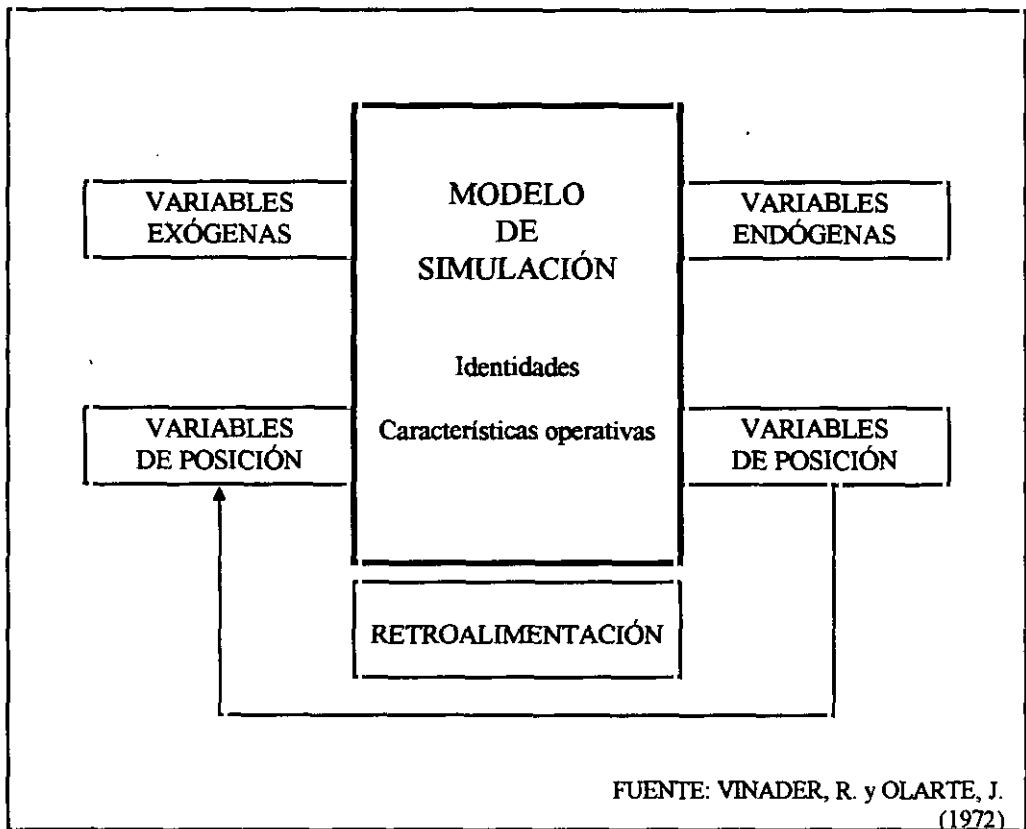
VARIABLES EXÓGENAS

MODELO DE SIMULACIÓN

Identidades

Características operativas

VARIABLES ENDÓGENAS

VARIABLES DE POSICIÓN

VARIABLES DE POSICIÓN

RETROALIMENTACIÓN

FUENTE: VINADER, R. y OLARTE, J. (1972)